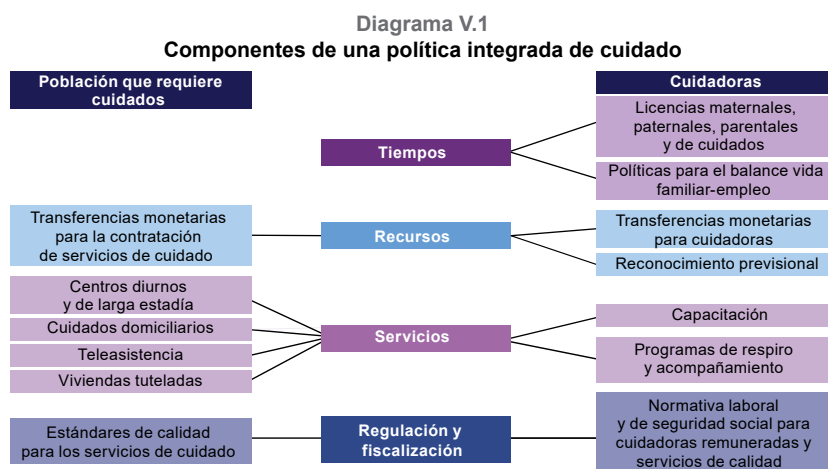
Diagrama V.1
Componentes de una política integrada de cuidado

Población que requiere cuidados

Cuidadoras

Tiempos

Licencias maternales, paternales, parentales y de cuidados

Políticas para el balance vida familiar-empleo

Transferencias monetarias para la contratación de servicios de cuidado

Recursos

Transferencias monetarias para cuidadoras

Reconocimiento previsional

Centros diurnos y de larga estadía

Cuidados domiciliarios

Teleasistencia

Viviendas tuteladas

Servicios

Capacitación

Programas de respiro y acompañamiento

Estándares de calidad para los servicios de cuidado

Regulación y fiscalización

Normativa laboral y de seguridad social para cuidadoras remuneradas y servicios de calidad